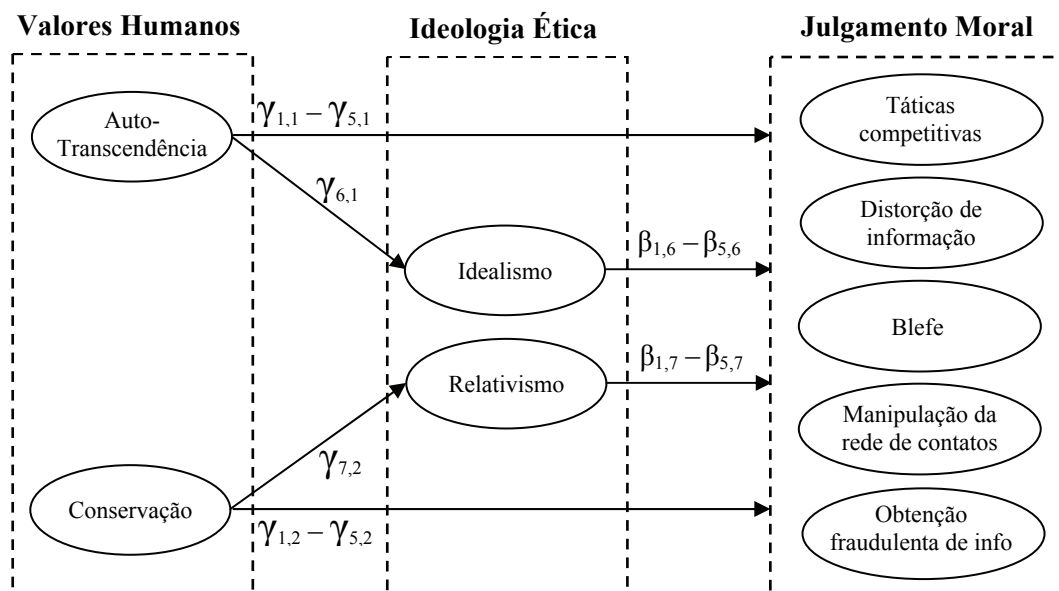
Valores Humanos

Ideologia Ética

Julgamento Moral

Auto-Transcendência

$\gamma_{1,1} - \gamma_{5,1}$

$\gamma_{6,1}$

Idealismo

$\beta_{1,6} - \beta_{5,6}$

Relativismo

$\beta_{1,7} - \beta_{5,7}$

$\gamma_{7,2}$

Conservação

$\gamma_{1,2} - \gamma_{5,2}$

Táticas competitivas

Distorção de informação

Blefe

Manipulação da rede de contatos

Obtenção fraudulenta de info